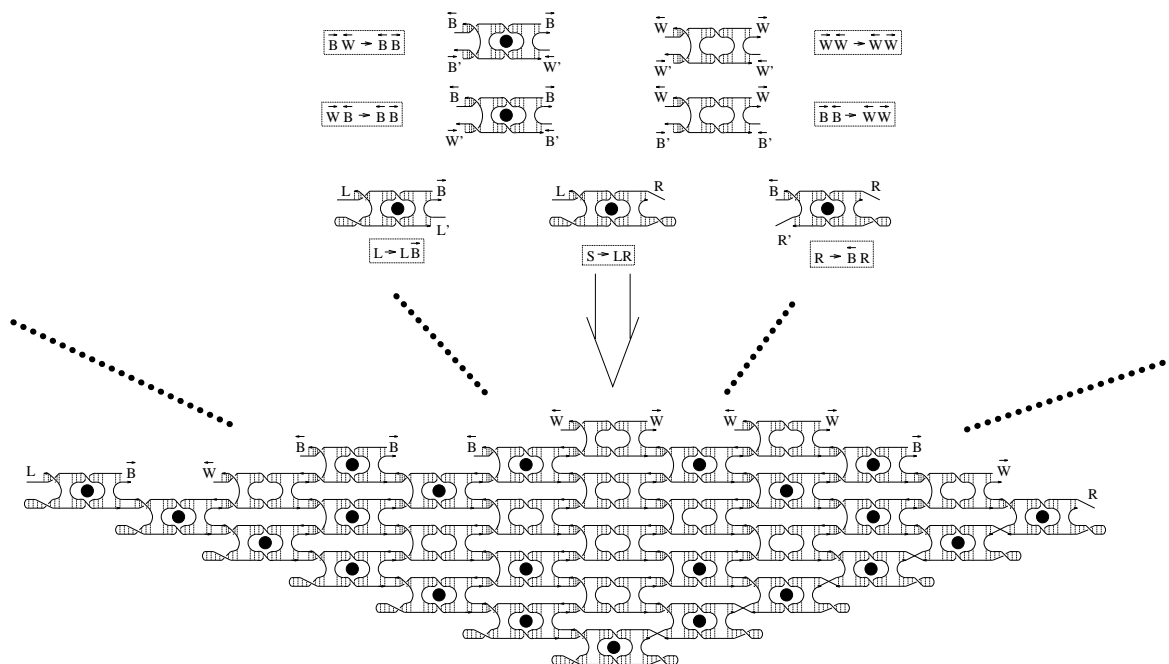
$\vec{B}\,\vec{W} \rightarrow \overleftarrow{B}\,\vec{B}$

$\overleftarrow{B}$ $\vec{B}$
B' W'

$\overleftarrow{W}$ $\vec{W}$
W' W'

$\overleftarrow{W}\,\vec{W} \rightarrow \overleftarrow{W}\,\vec{W}$

$\vec{W}\,\overleftarrow{B} \rightarrow \overleftarrow{B}\,\vec{B}$

$\overleftarrow{B}$ $\vec{B}$
W' B'

$\overleftarrow{W}$ $\vec{W}$
B' B'

$\vec{B}\,\overleftarrow{B} \rightarrow \overleftarrow{W}\,\vec{W}$

L $\vec{B}$
L'

$L \rightarrow L\,\vec{B}$

L R

$S \rightarrow LR$

$\overleftarrow{B}$ R
R'

$R \rightarrow \overleftarrow{B}\,R$

$\overleftarrow{W}$ $\vec{W}$ $\overleftarrow{W}$ $\vec{W}$

$\overleftarrow{B}$ $\vec{B}$ $\overleftarrow{B}$ $\vec{B}$

L $\vec{B}$ $\overleftarrow{W}$ $\vec{W}$ R